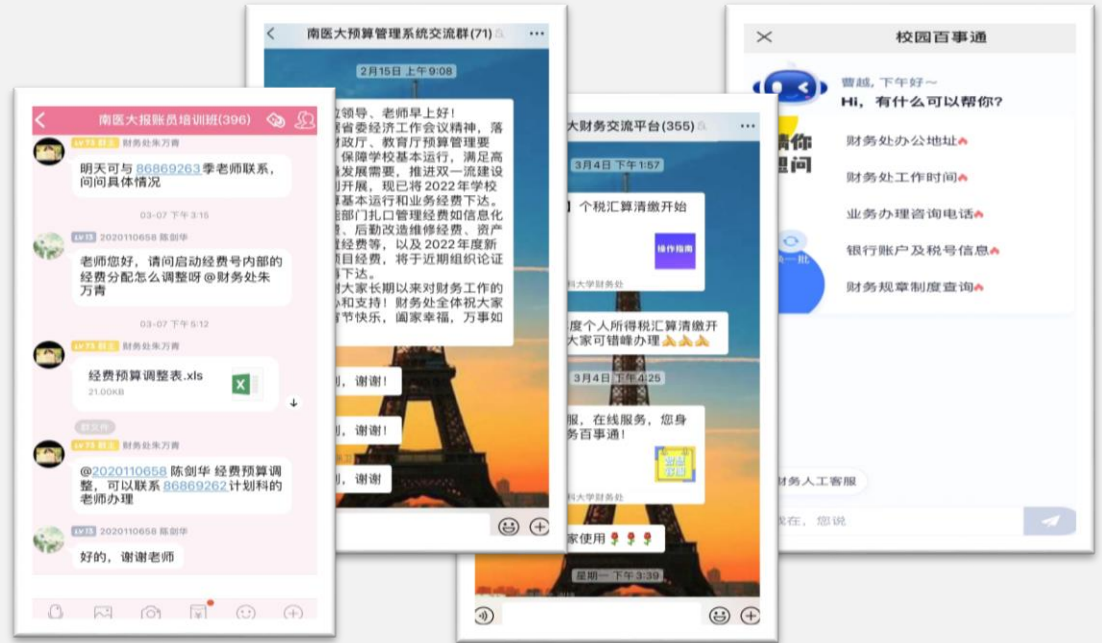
南医大报账员培训班(396)

LV73 财务处朱万青

明天可与 86869263 季老师联系，问问具体情况

03-07 下午 3:15

LV13 2020110658 陈剑华

老师您好，请问启动经费号内部的经费分配怎么调整呀 @财务处朱万青

03-07 下午 5:12

LV73 财务处朱万青

经费预算调整表.xls
21.00KB

LV73 财务处朱万青

@2020110658 陈剑华 经费预算调整，可以联系 86869262 计划科的老师办理

LV13 2020110658 陈剑华

好的，谢谢老师

南医大预算管理系统交流群(71)

2月15日 上午 9:08

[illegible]位领导、老师早上好！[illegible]省委经济工作会议精神，落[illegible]财政厅、教育厅预算管理要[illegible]保障学校基本运行，满足高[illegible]发展需要，推进双一流建设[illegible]开展，现已将 2022 年学校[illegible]基本运行和业务经费下达。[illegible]部门归口管理经费如信息化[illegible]、后勤改造维修经费、资产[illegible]置经费等，以及 2022 年度新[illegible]项目经费，将于近期组织论证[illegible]下达。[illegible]谢大家长期以来对财务工作的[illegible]心和支持！财务处全体祝大家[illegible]节快乐，阖家幸福，万事如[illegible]

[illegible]，谢谢！

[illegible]，谢谢！

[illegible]，谢谢

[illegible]大财务交流平台(355)

3月4日 下午 1:57

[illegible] 个税汇算清缴开始

操作指南

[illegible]科大学财务处

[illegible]度个人所得税汇算清缴开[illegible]大家可错峰办理

3月4日 下午 4:25

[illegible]服，在线服务，您身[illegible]务百事通！

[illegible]科大学财务处

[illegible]家使用

星期一 下午 3:39

校园百事通

曹越，下午好～
Hi，有什么可以帮你？

猜你想问

财务处办公地址

财务处工作时间

业务办理咨询电话

银行账户及税号信息

财务规章制度查询

财务人工客服

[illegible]在，您说